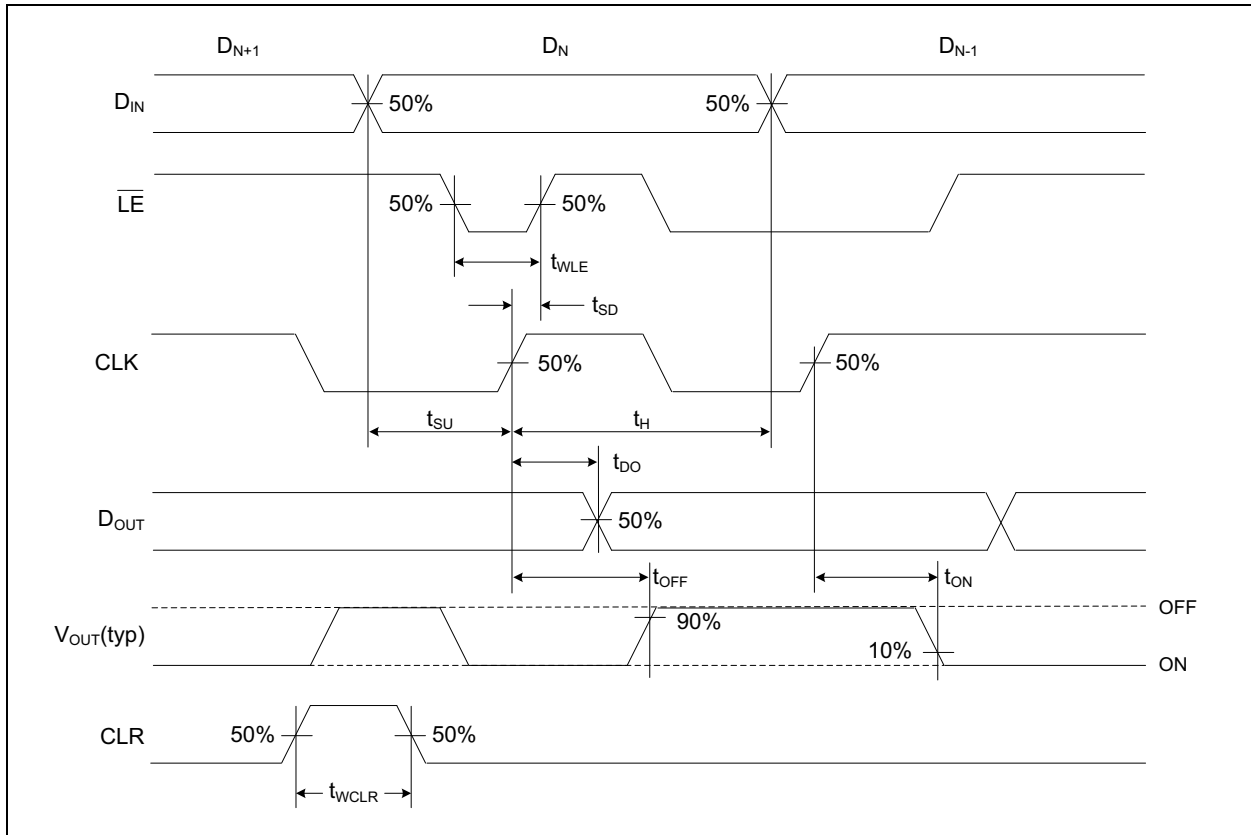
$D_{N+1}$ $D_N$ $D_{N-1}$

$D_{IN}$ 50% 50%

$\overline{LE}$ 50% 50%

$t_{WLE}$

$t_{SD}$

CLK 50% 50%

$t_{SU}$ $t_H$

$t_{DO}$

$D_{OUT}$ 50%

$t_{OFF}$ $t_{ON}$

$V_{OUT}$(typ) 90% 10% OFF ON

CLR 50% 50%

$t_{WCLR}$